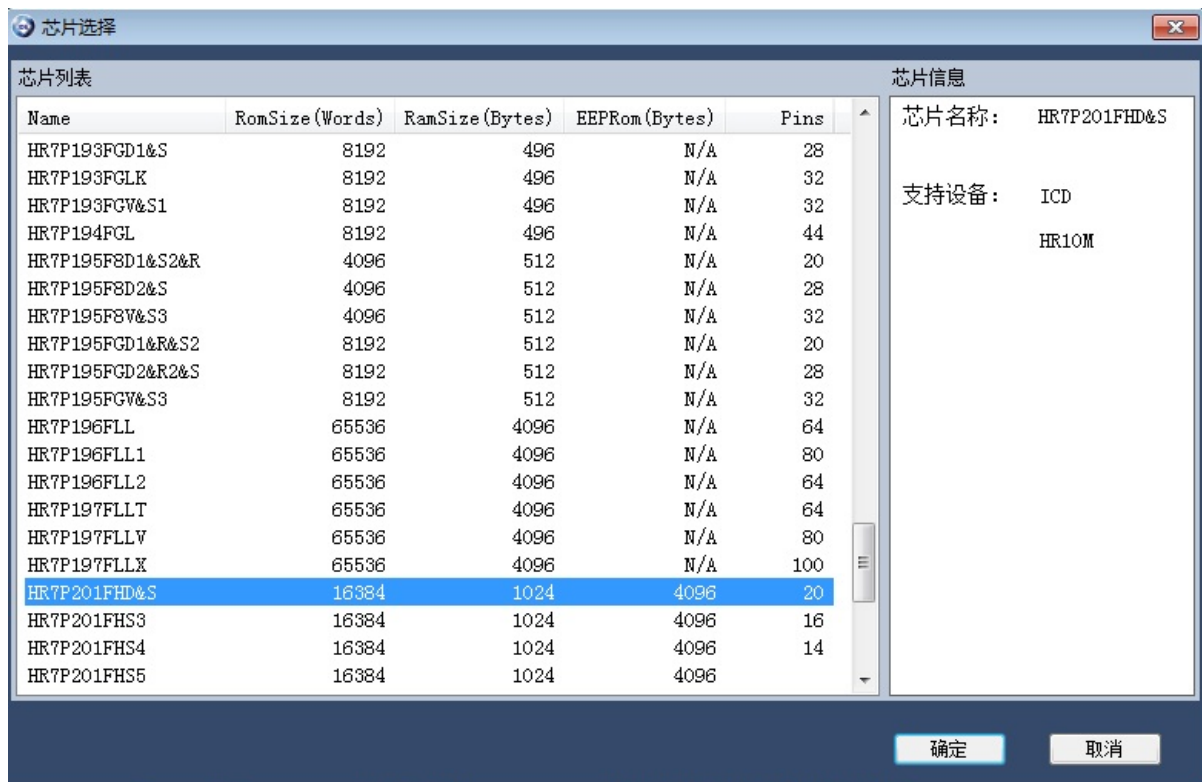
芯片选择

芯片列表

| Name | RomSize(Words) | RamSize(Bytes) | EEPRom(Bytes) | Pins |
|---|---|---|---|---|
| HR7P193FGD1&S | 8192 | 496 | N/A | 28 |
| HR7P193FGLK | 8192 | 496 | N/A | 32 |
| HR7P193FGV&S1 | 8192 | 496 | N/A | 32 |
| HR7P194FGL | 8192 | 496 | N/A | 44 |
| HR7P195F8D1&S2&R | 4096 | 512 | N/A | 20 |
| HR7P195F8D2&S | 4096 | 512 | N/A | 28 |
| HR7P195F8V&S3 | 4096 | 512 | N/A | 32 |
| HR7P195FGD1&R&S2 | 8192 | 512 | N/A | 20 |
| HR7P195FGD2&R2&S | 8192 | 512 | N/A | 28 |
| HR7P195FGV&S3 | 8192 | 512 | N/A | 32 |
| HR7P196FLL | 65536 | 4096 | N/A | 64 |
| HR7P196FLL1 | 65536 | 4096 | N/A | 80 |
| HR7P196FLL2 | 65536 | 4096 | N/A | 64 |
| HR7P197FLLT | 65536 | 4096 | N/A | 64 |
| HR7P197FLLV | 65536 | 4096 | N/A | 80 |
| HR7P197FLLX | 65536 | 4096 | N/A | 100 |
| HR7P201FHD&S | 16384 | 1024 | 4096 | 20 |
| HR7P201FHS3 | 16384 | 1024 | 4096 | 16 |
| HR7P201FHS4 | 16384 | 1024 | 4096 | 14 |
| HR7P201FHS5 | 16384 | 1024 | 4096 | |

芯片信息

芯片名称: HR7P201FHD&S

支持设备: ICD
HR10M

确定
取消